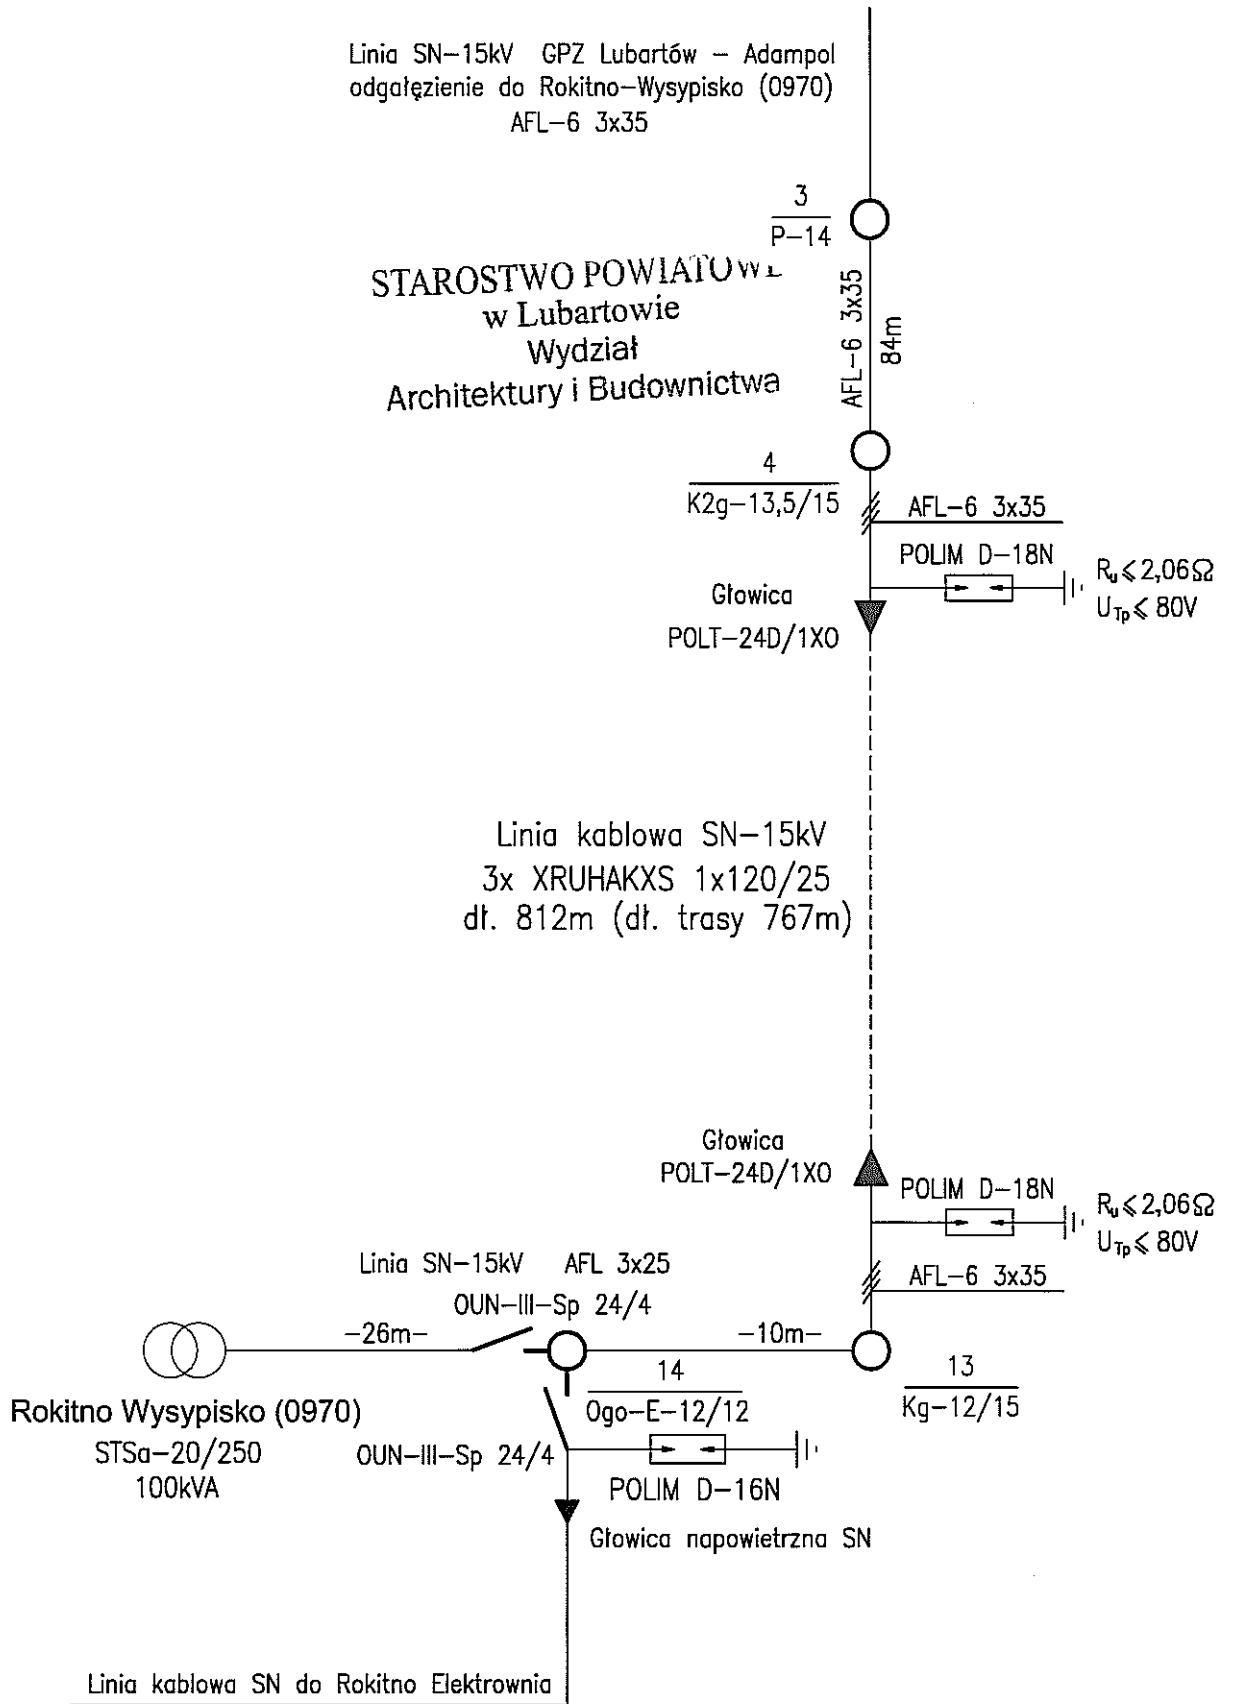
Linia SN–15kV GPZ Lubartów – Adampol
odgałęzienie do Rokitno–Wysypisko (0970)
AFL–6 3x35

3
P–14

STAROSTWO POWIATOWE
w Lubartowie
Wydział
Architektury i Budownictwa

AFL–6 3x35
84m

4
K2g–13,5/15

AFL–6 3x35

POLIM D–18N

$R_u \leqslant 2{,}06\Omega$
$U_{Tp} \leqslant 80V$

Głowica
POLT–24D/1XO

Linia kablowa SN–15kV
3x XRUHAKXS 1x120/25
dł. 812m (dł. trasy 767m)

Głowica
POLT–24D/1XO

POLIM D–18N

$R_u \leqslant 2{,}06\Omega$
$U_{Tp} \leqslant 80V$

Linia SN–15kV AFL 3x25

AFL–6 3x35

OUN–III–Sp 24/4

–26m–

–10m–

14
Ogo–E–12/12

13
Kg–12/15

Rokitno Wysypisko (0970)
STSa–20/250
100kVA

OUN–III–Sp 24/4

POLIM D–16N

Głowica napowietrzna SN

Linia kablowa SN do Rokitno Elektrownia